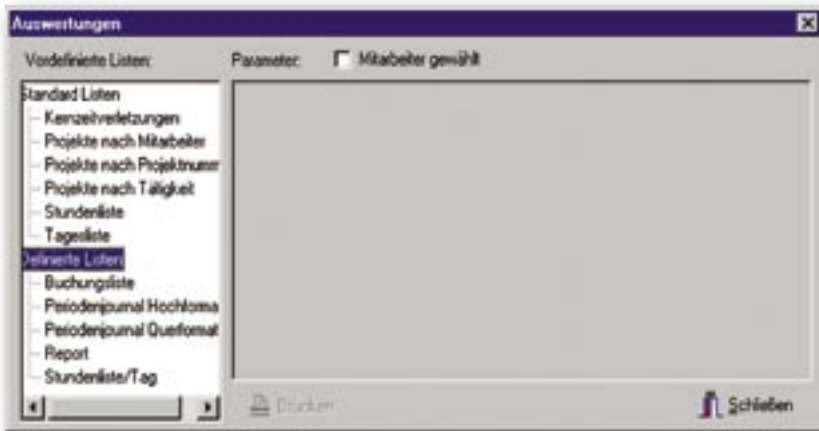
Auswertungen

Vordefinierte Listen:

Parameter:

Mitarbeiter gewählt

Standard Listen
Kernzeitverletzungen
Projekte nach Mitarbeiter
Projekte nach Projektnumm
Projekte nach Tätigkeit
Stundenliste
Tagesliste
Definierte Listen
Buchungsliste
Periodenjournal Hochforma
Periodenjournal Querformat
Report
Stundenliste/Tag

Drucken

Schließen